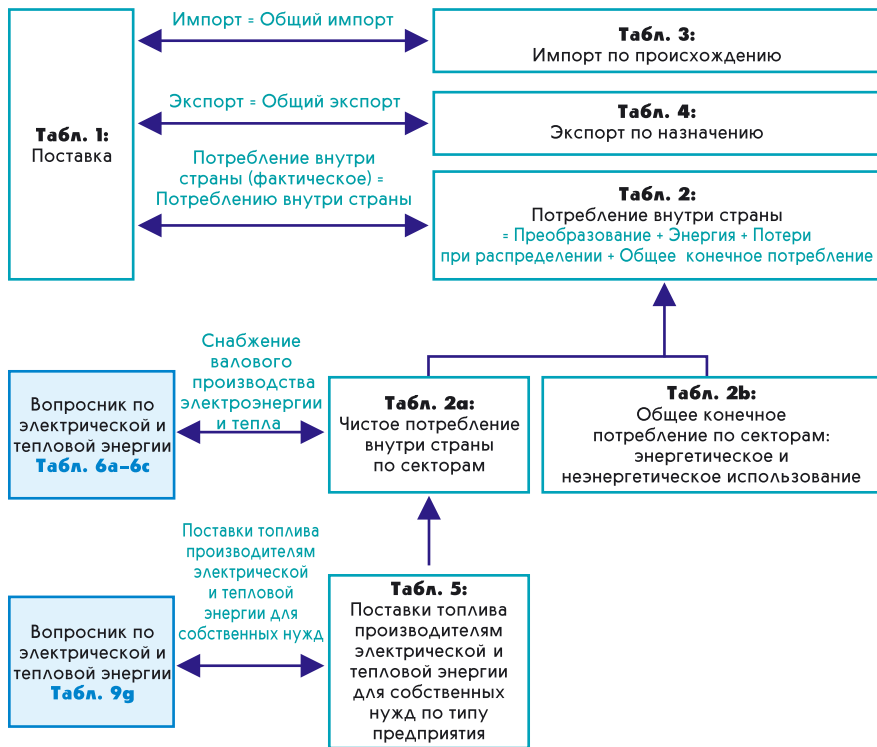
Табл. 1:
Поставка

Импорт = Общий импорт

Табл. 3:
Импорт по происхождению

Экспорт = Общий экспорт

Табл. 4:
Экспорт по назначению

Потребление внутри страны (фактическое) = Потреблению внутри страны

Табл. 2:
Потребление внутри страны
= Преобразование + Энергия + Потери при распределении + Общее конечное потребление

Вопросник по электрической и тепловой энергии
Табл. 6а–6с

Снабжение валового производства электроэнергии и тепла

Табл. 2а:
Чистое потребление внутри страны по секторам

Табл. 2b:
Общее конечное потребление по секторам: энергетическое и неэнергетическое использование

Поставки топлива производителям электрической и тепловой энергии для собственных нужд

Вопросник по электрической и тепловой энергии
Табл. 9g

Табл. 5:
Поставки топлива производителям электрической и тепловой энергии для собственных нужд по типу предприятия